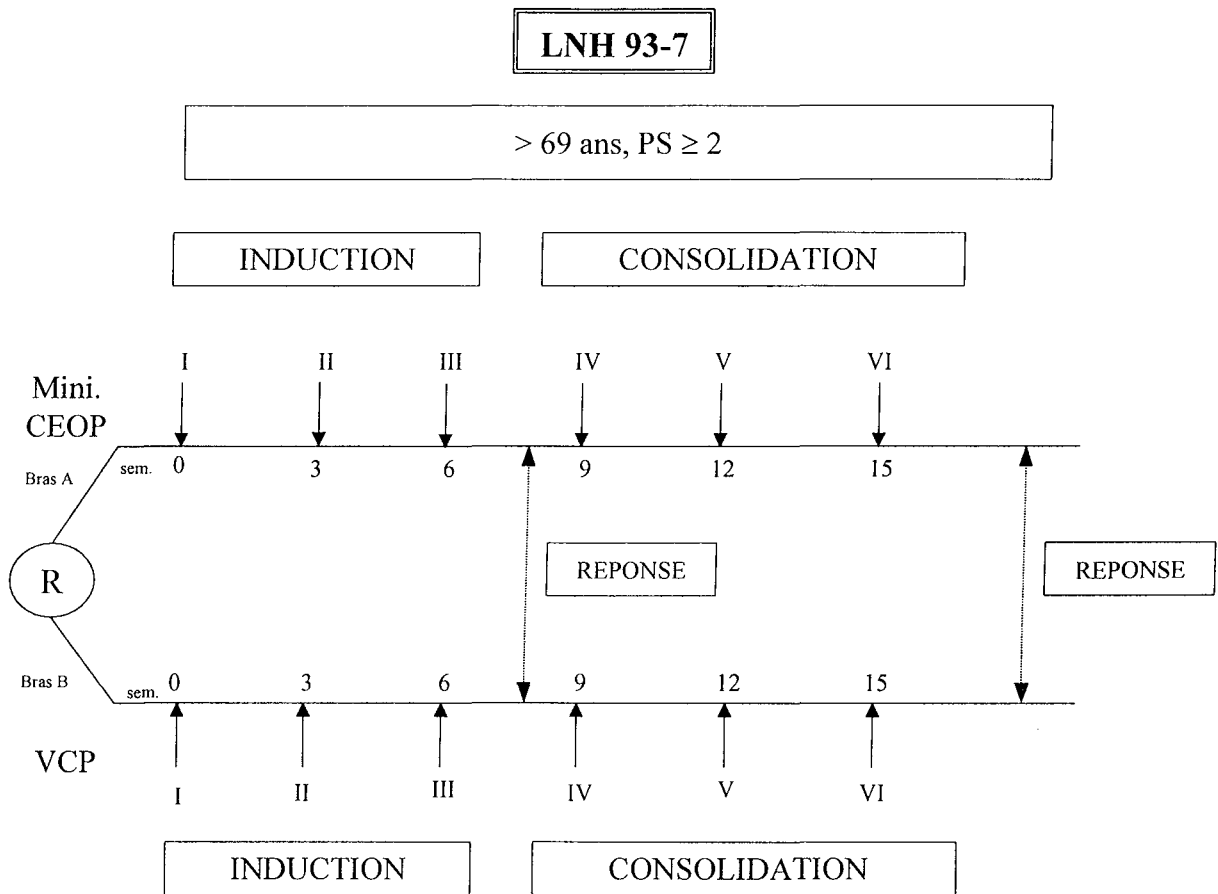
LNH 93-7

> 69 ans, PS $\geq$ 2

INDUCTION

CONSOLIDATION

Mini. CEOP

I II III IV V VI

Bras A

sem. 0 3 6 9 12 15

R

REPONSE

REPONSE

Bras B

sem. 0 3 6 9 12 15

VCP

I II III IV V VI

INDUCTION

CONSOLIDATION